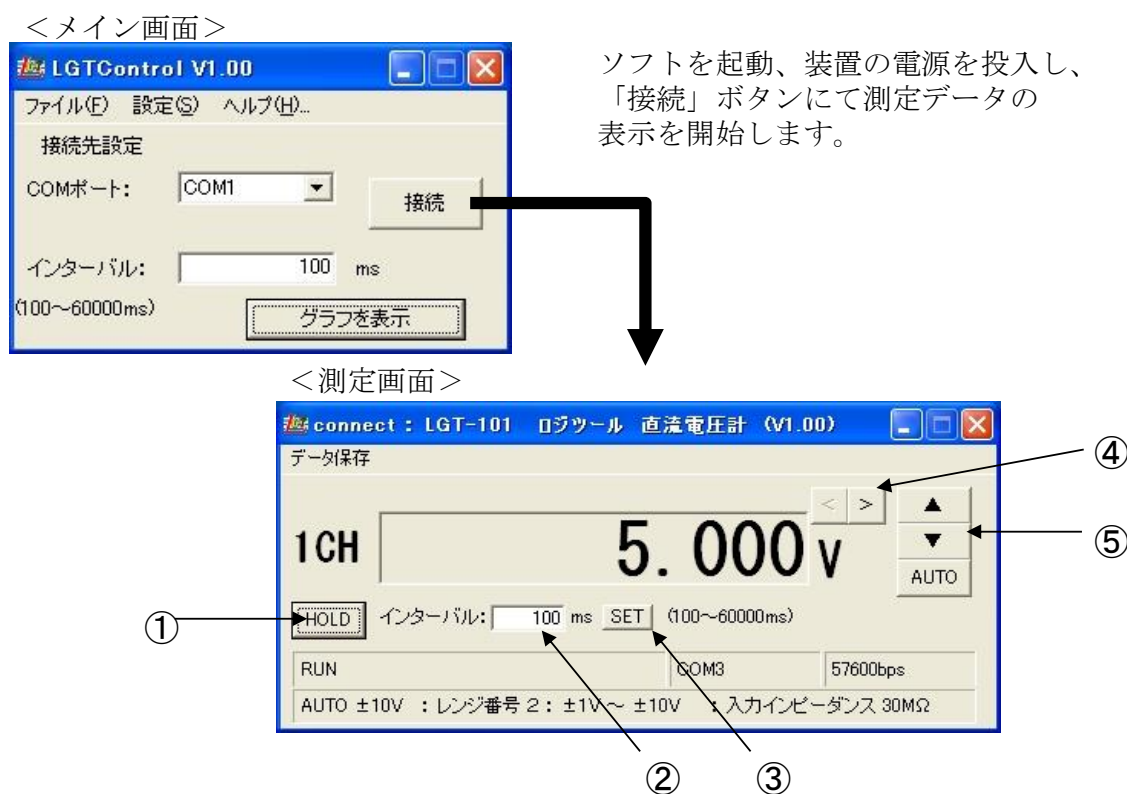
＜メイン画面＞

LGTControl V1.00

ファイル(F)　設定(S)　ヘルプ(H)...

接続先設定

COMポート:　COM1

接続

インターバル:　100　ms

(100～60000ms)

グラフを表示

ソフトを起動、装置の電源を投入し、「接続」ボタンにて測定データの表示を開始します。

＜測定画面＞

connect : LGT-101　ロジツール　直流電圧計　(V1.00)

データ保存

<　>

▲

▼

AUTO

1CH

5. 000 V

HOLD　インターバル:　100　ms　SET　(100～60000ms)

RUN　COM3　57600bps

AUTO ±10V　: レンジ番号 2 : ±1V～ ±10V　: 入力インピーダンス 30MΩ

①

②

③

④

⑤